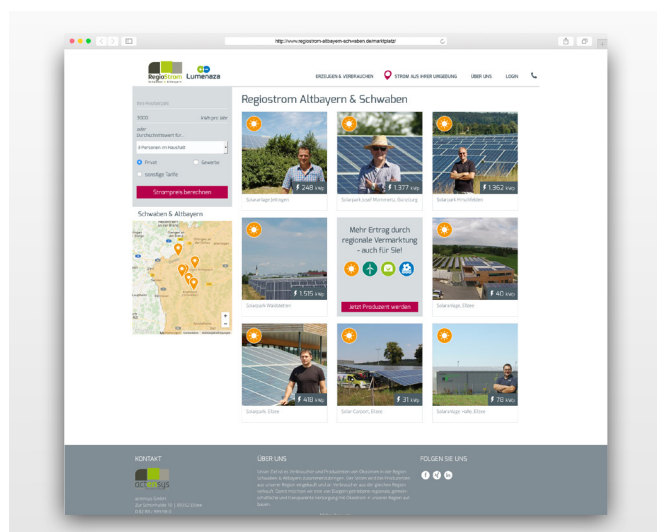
http://www.regiostrom-altbayern-schwaben.de/marktplatz/

RegioStrom Lumenaza

ERZEUGEN & VERBRAUCHEN STROM AUS IHRER UMGEBUNG ÜBER UNS LOGIN

Ihre Postleitzahl

3000 kWh pro Jahr

oder Durchschnittswert für...

3 Personen im Haushalt

Privat Gewerbe

sonstige Tarife

Strompreis berechnen

Schwaben & Altbayern

Regiostrom Altbayern & Schwaben

248 kWp
Solaranlage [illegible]

1.377 kWp
Solarpark Josef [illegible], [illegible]

1.362 kWp
Solarpark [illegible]

1.515 kWp
Solarpark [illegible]

Mehr Ertrag durch regionale Vermarktung - auch für Sie!

Jetzt Produzent werden

40 kWp
Solaranlage, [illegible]

418 kWp
Solarpark, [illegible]

31 kWp
Solar-Carport, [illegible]

76 kWp
Solaranlage Halle, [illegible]

KONTAKT

ÜBER UNS

FOLGEN SIE UNS

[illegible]